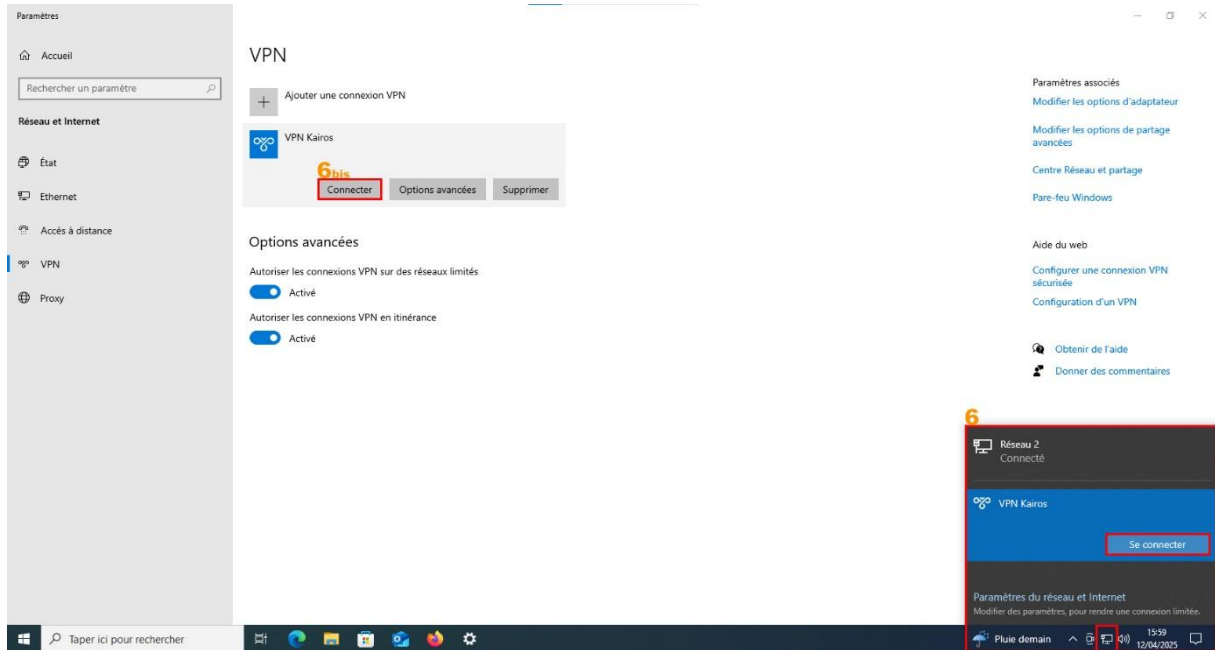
Paramètres

Accueil

Rechercher un paramètre

Réseau et Internet

État

Ethernet

Accès à distance

VPN

Proxy

VPN

Ajouter une connexion VPN

VPN Kairos

6bis

Connecter

Options avancées

Supprimer

Options avancées

Autoriser les connexions VPN sur des réseaux limités

Activé

Autoriser les connexions VPN en itinérance

Activé

Paramètres associés

Modifier les options d'adaptateur

Modifier les options de partage avancées

Centre Réseau et partage

Pare-feu Windows

Aide du web

Configurer une connexion VPN sécurisée

Configuration d'un VPN

Obtenir de l'aide

Donner des commentaires

6

Réseau 2
Connecté

VPN Kairos

Se connecter

Paramètres du réseau et Internet
Modifier des paramètres, pour rendre une connexion limitée.

Taper ici pour rechercher

Pluie demain

15:59
12/04/2025